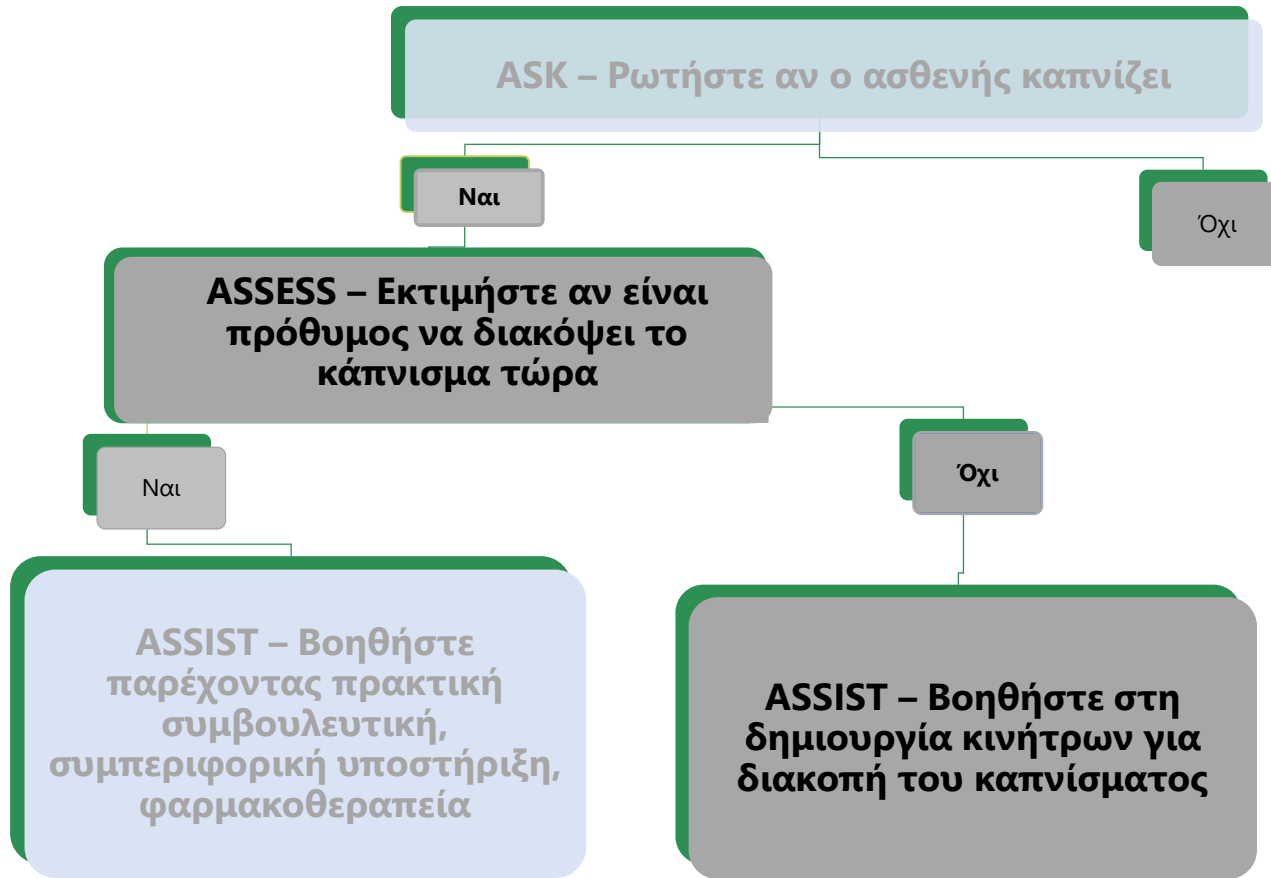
ASK – Ρωτήστε αν ο ασθενής καπνίζει

Ναι

Όχι

ASSESS – Εκτιμήστε αν είναι πρόθυμος να διακόψει το κάπνισμα τώρα

Ναι

Όχι

ASSIST – Βοηθήστε παρέχοντας πρακτική συμβουλευτική, συμπεριφορική υποστήριξη, φαρμακοθεραπεία

ASSIST – Βοηθήστε στη δημιουργία κινήτρων για διακοπή του καπνίσματος